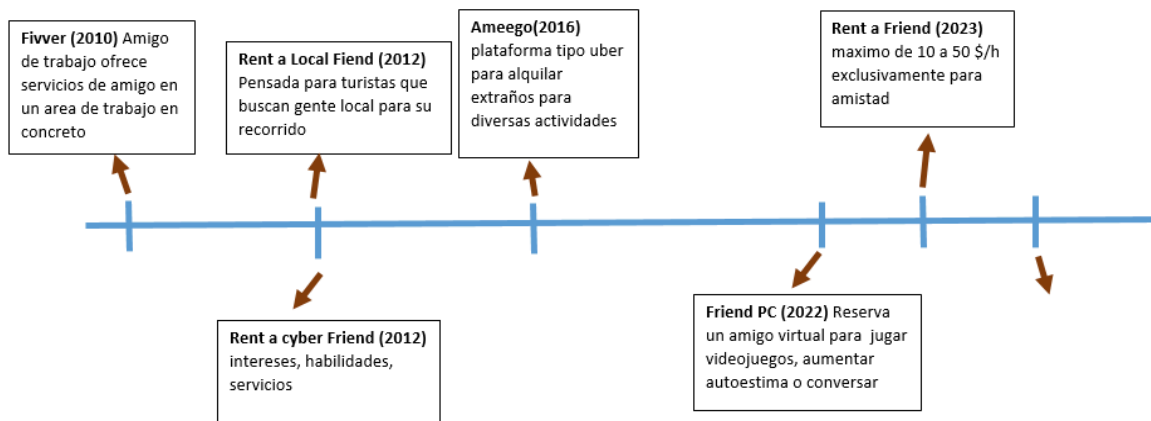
**Fivver (2010)** Amigo de trabajo ofrece servicios de amigo en un area de trabajo en concreto

**Rent a Local Fiend (2012)** Pensada para turistas que buscan gente local para su recorrido

**Ameego(2016)** plataforma tipo uber para alquilar extraños para diversas actividades

**Rent a Friend (2023)** maximo de 10 a 50 $/h exclusivamente para amistad

**Rent a cyber Friend (2012)** intereses, habilidades, servicios

**Friend PC (2022)** Reserva un amigo virtual para jugar videojuegos, aumentar autoestima o conversar